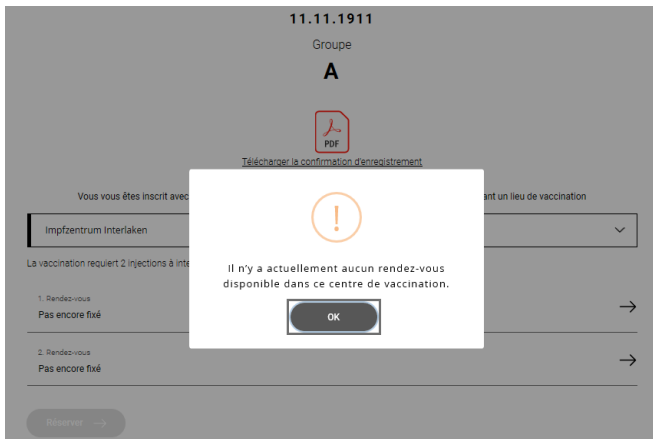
11.11.1911

Groupe

A

PDF

Télécharger la confirmation d'enregistrement

Vous vous êtes inscrit avec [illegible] ant un lieu de vaccination

Impfzentrum Interlaken

La vaccination requiert 2 injections à inte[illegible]

1. Rendez-vous
Pas encore fixé

2. Rendez-vous
Pas encore fixé

Réserver

!

Il n'y a actuellement aucun rendez-vous disponible dans ce centre de vaccination.

OK